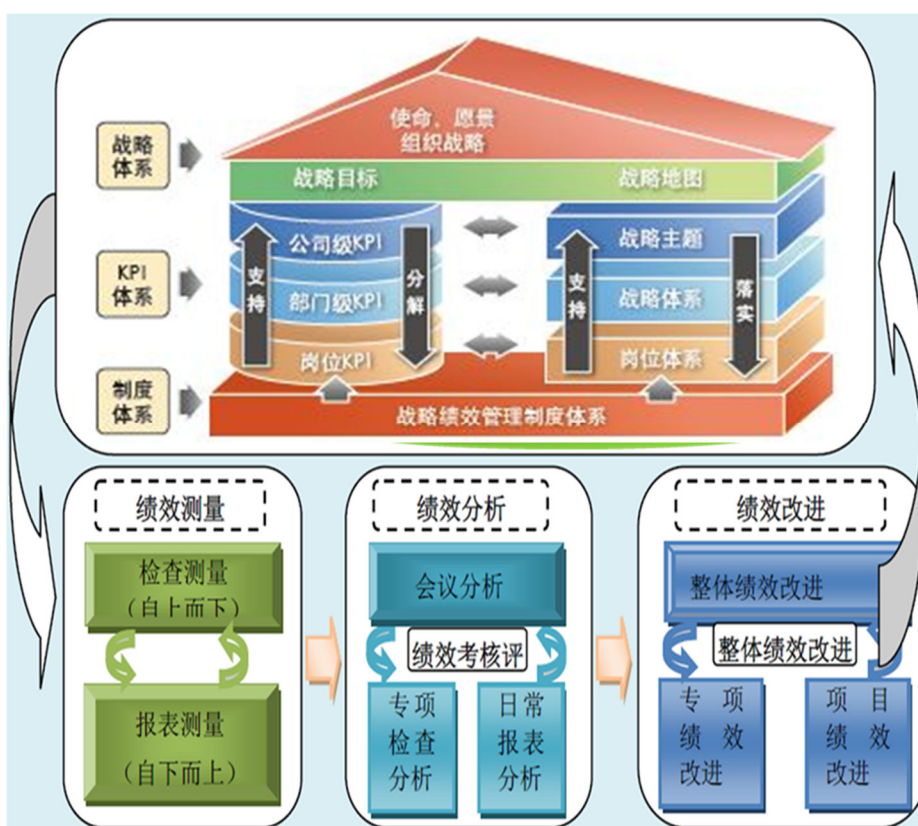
使命，愿景
组织战略

战略体系

战略目标

战略地图

KPI体系

公司级KPI

支持

分解

部门级KPI

岗位KPI

战略主题

支持

落实

战略体系

岗位体系

制度体系

战略绩效管理制度体系

绩效测量

检查测量
（自上而下）

报表测量
（自下而上）

绩效分析

会议分析

绩效考核评

专项检查分析

日常报表分析

绩效改进

整体绩效改进

整体绩效改进

专项绩效改进

项目绩效改进